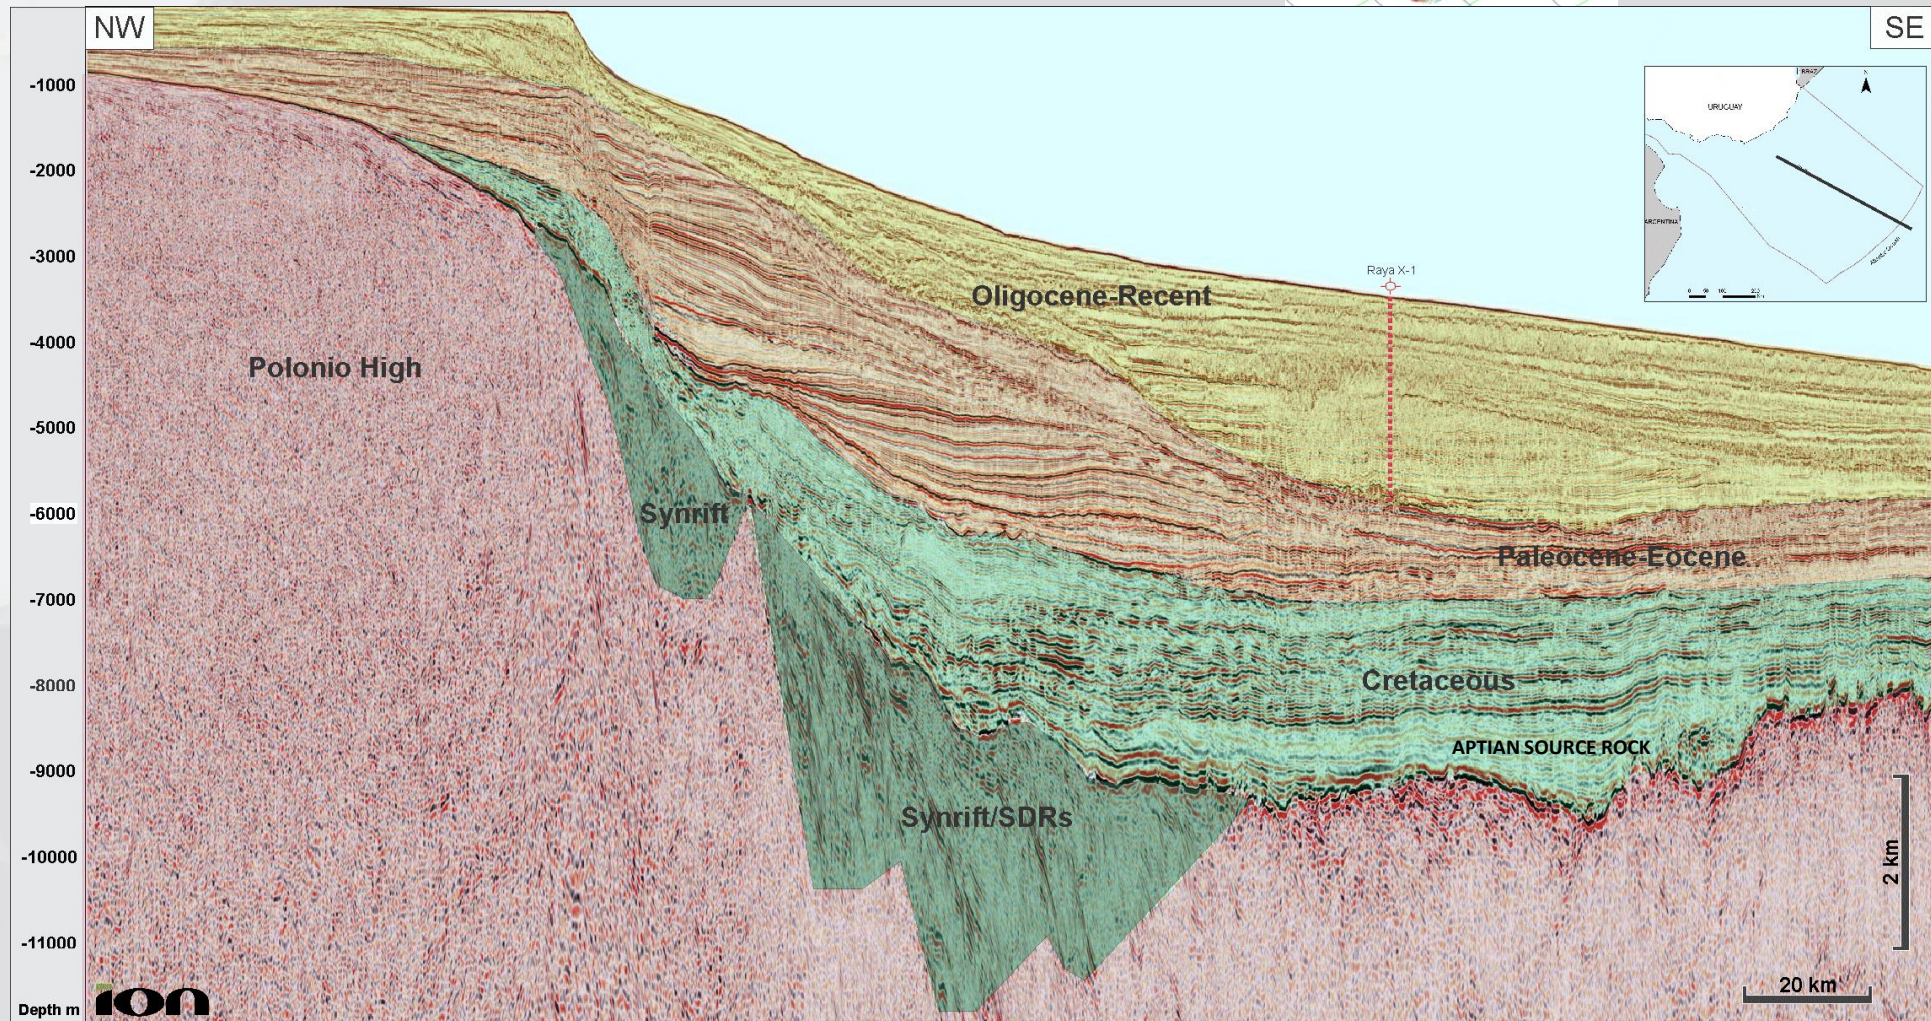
NW

SE

-1000
-2000
-3000
-4000
-5000
-6000
-7000
-8000
-9000
-10000
-11000
Depth m

URUGUAY
BRAZIL
ARGENTINA

Raya X-1

Oligocene-Recent

Polonio High

Synrift

Paleocene-Eocene

Cretaceous

APTIAN SOURCE ROCK

Synrift/SDRs

2 km

20 km

ion